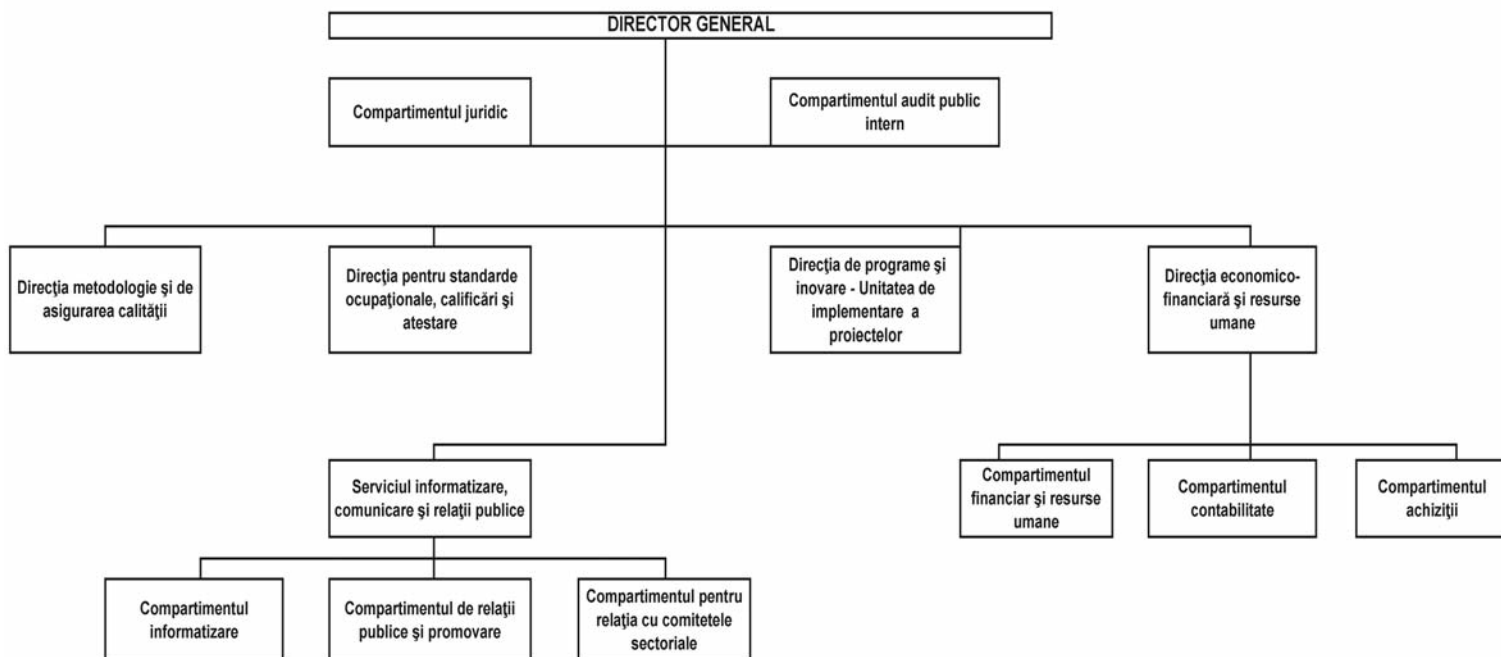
DIRECTOR GENERAL

Compartimentul juridic

Compartimentul audit public intern

Direcţia metodologie şi de asigurarea calităţii

Direcţia pentru standarde ocupaţionale, calificări şi atestare

Direcţia de programe şi inovare - Unitatea de implementare a proiectelor

Direcţia economico-financiară şi resurse umane

Serviciul informatizare, comunicare şi relaţii publice

Compartimentul financiar şi resurse umane

Compartimentul contabilitate

Compartimentul achiziţii

Compartimentul informatizare

Compartimentul de relaţii publice şi promovare

Compartimentul pentru relaţia cu comitetele sectoriale